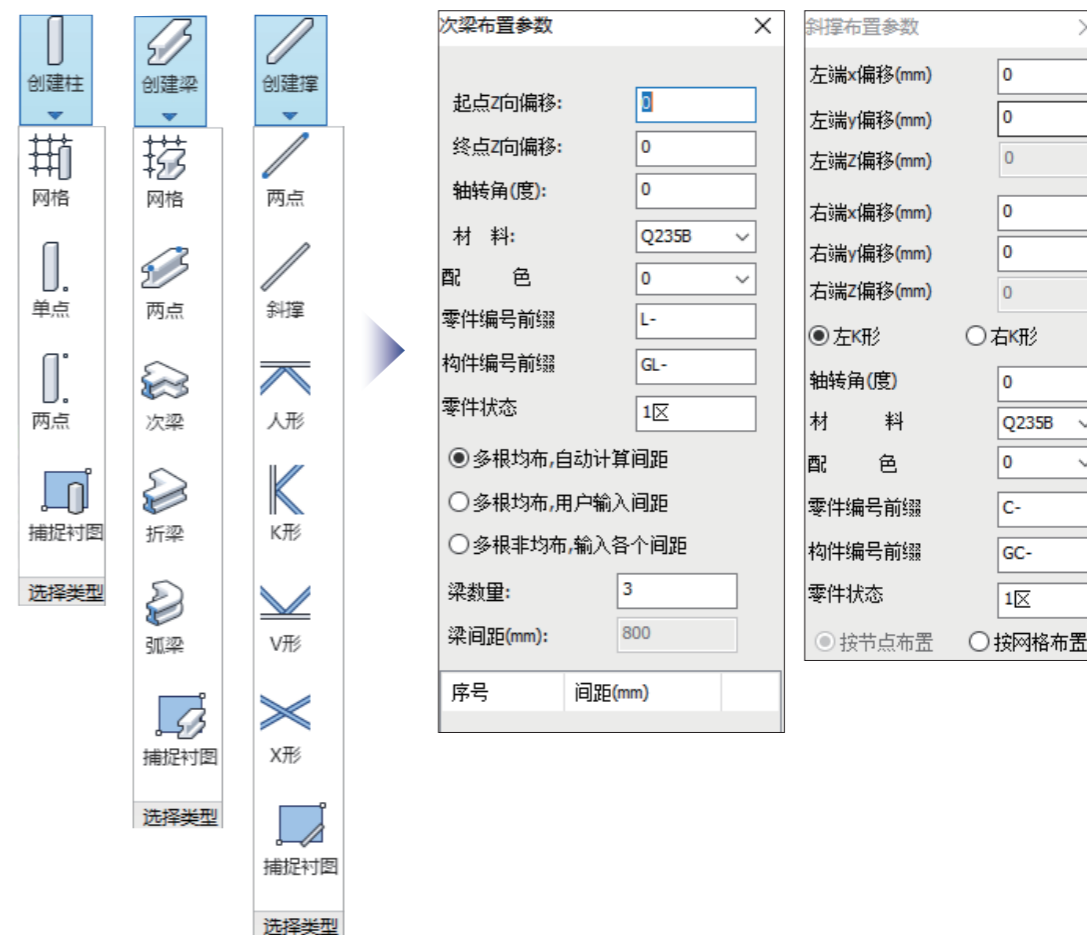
创建柱

网格

单点

两点

捕捉衬图

选择类型

创建梁

网格

两点

次梁

折梁

弧梁

捕捉衬图

选择类型

创建撑

两点

斜撑

人形

K形

V形

X形

捕捉衬图

选择类型

次梁布置参数

起点Z向偏移: 0

终点Z向偏移: 0

轴转角(度): 0

材 料: Q235B

配 色 0

零件编号前缀 L-

构件编号前缀 GL-

零件状态 1区

◉多根均布,自动计算间距

○多根均布,用户输入间距

○多根非均布,输入各个间距

梁数里: 3

梁间距(mm): 800

| 序号 | 间距(mm) | |
|---|---|---|

斜撑布置参数

左端x偏移(mm) 0

左端y偏移(mm) 0

左端Z偏移(mm) 0

右端x偏移(mm) 0

右端y偏移(mm) 0

右端Z偏移(mm) 0

◉左K形 ○右K形

轴转角(度) 0

材 料 Q235B

配 色 0

零件编号前缀 C-

构件编号前缀 GC-

零件状态 1区

◉按节点布置 ○按网格布置